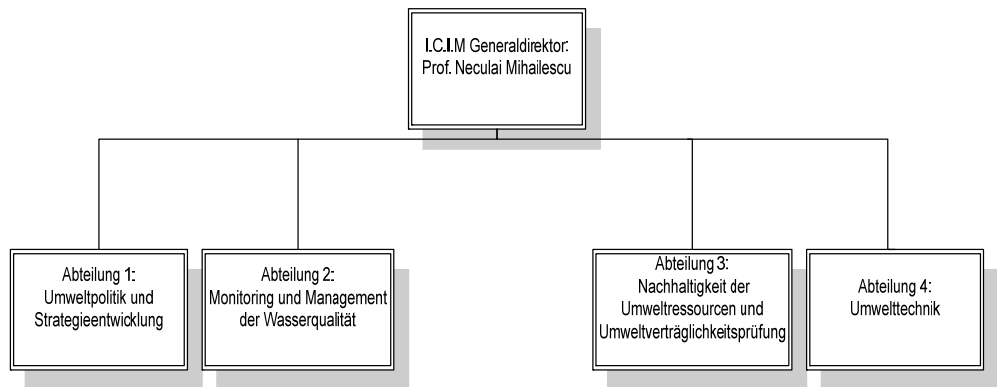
I.C.I.M Generaldirektor:
Prof. Neculai Mihailescu

Abteilung 1:
Umweltpolitik und Strategieentwicklung

Abteilung 2:
Monitoring und Management der Wasserqualität

Abteilung 3:
Nachhaltigkeit der Umweltressourcen und Umweltverträglichkeitsprüfung

Abteilung 4:
Umwelttechnik